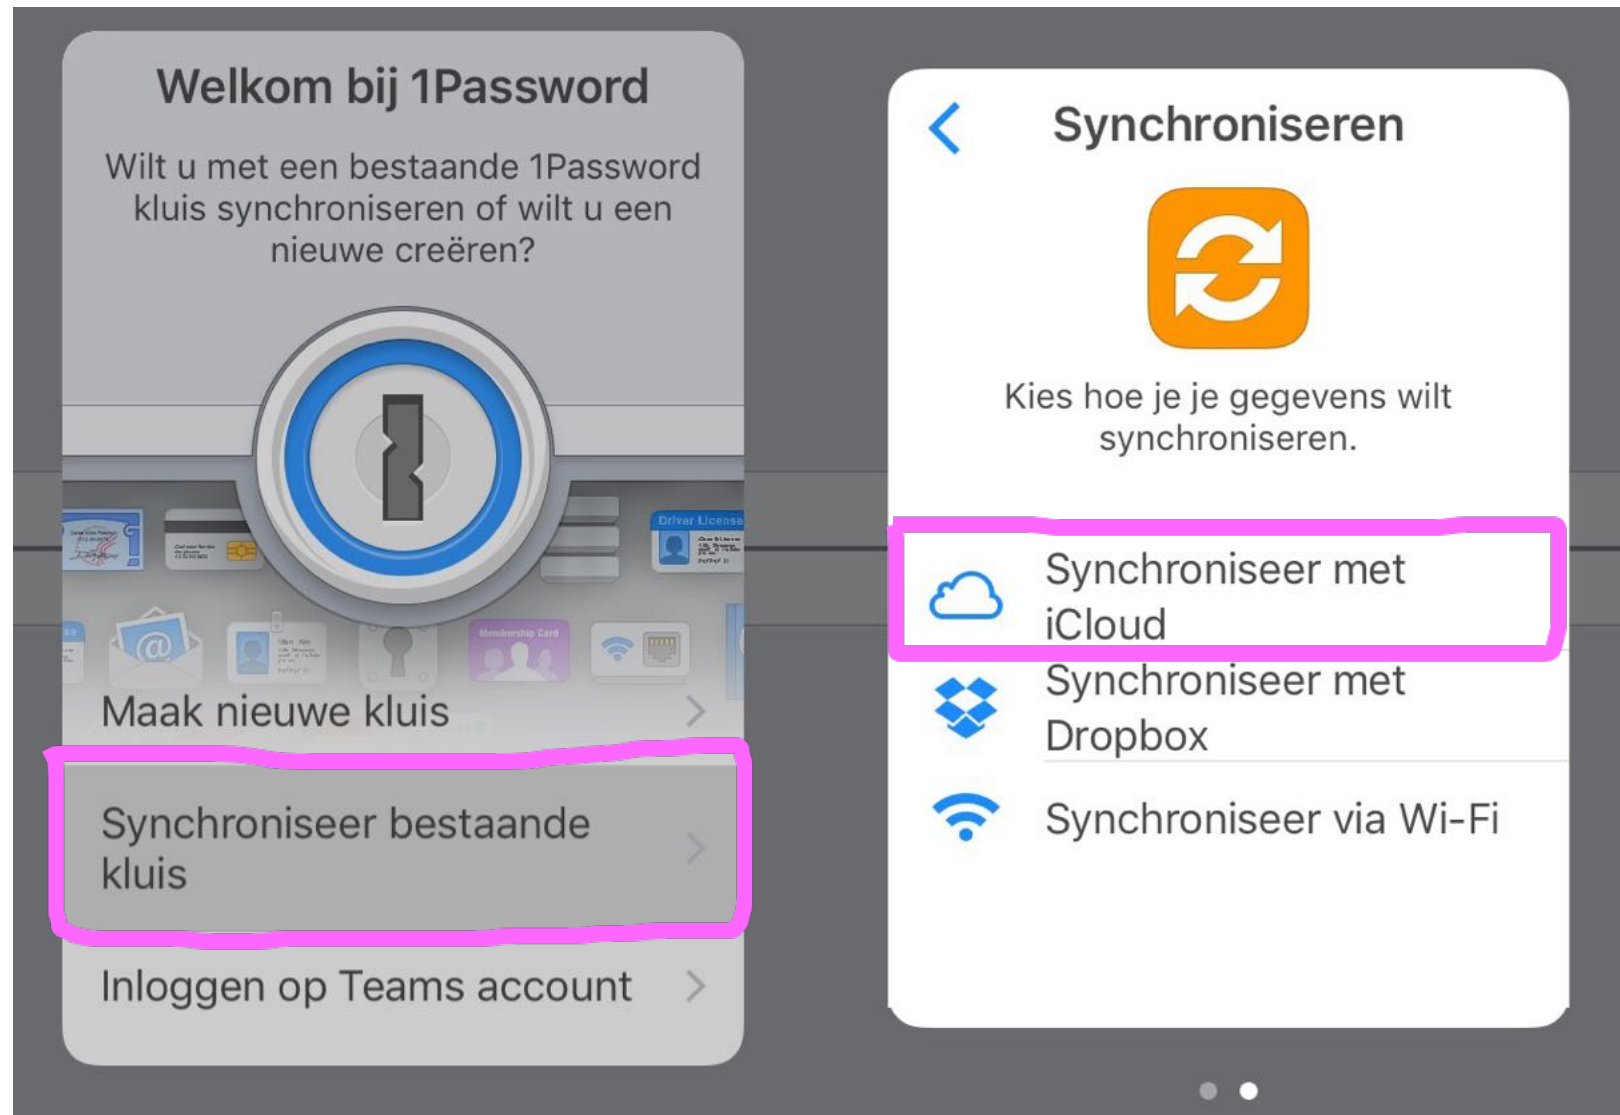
Welkom bij 1Password

Wilt u met een bestaande 1Password kluis synchroniseren of wilt u een nieuwe creëren?

Driver License

Membership Card

Maak nieuwe kluis

Synchroniseer bestaande kluis

Inloggen op Teams account

Synchroniseren

Kies hoe je je gegevens wilt synchroniseren.

Synchroniseer met iCloud

Synchroniseer met Dropbox

Synchroniseer via Wi-Fi